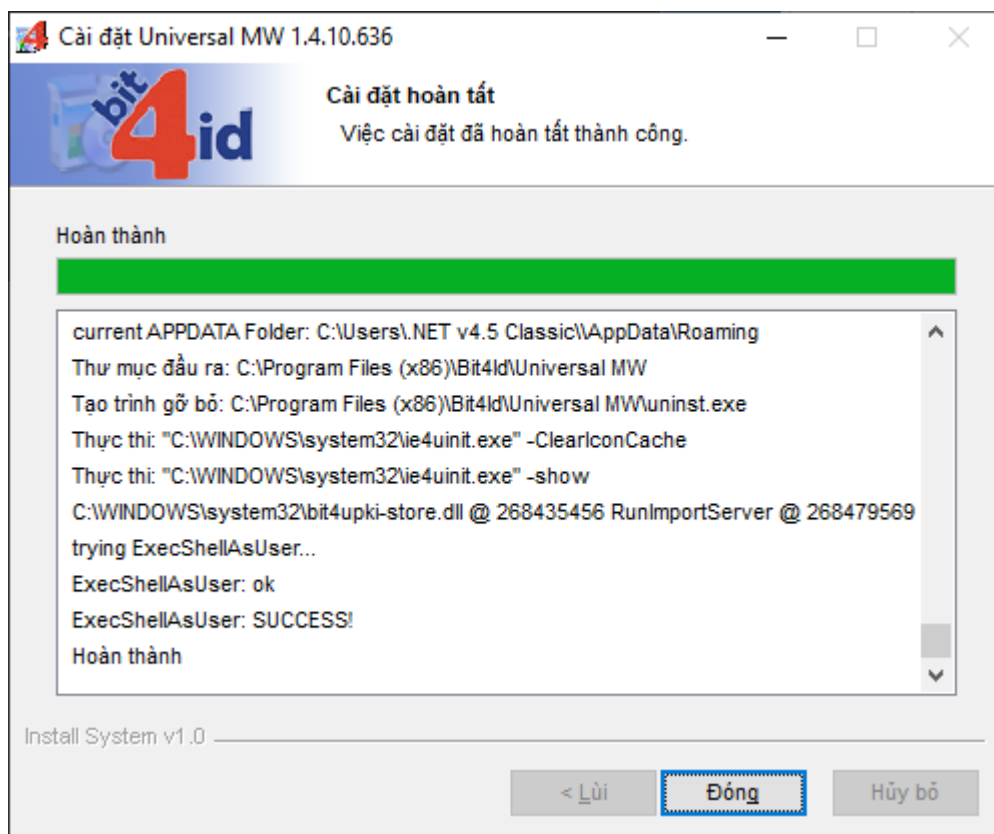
Cài đặt Universal MW 1.4.10.636

bit4id

Cài đặt hoàn tất

Việc cài đặt đã hoàn tất thành công.

Hoàn thành

current APPDATA Folder: C:\Users\.NET v4.5 Classic\\AppData\Roaming
Thư mục đầu ra: C:\Program Files (x86)\Bit4Id\Universal MW
Tạo trình gỡ bỏ: C:\Program Files (x86)\Bit4Id\Universal MW\uninst.exe
Thực thi: "C:\WINDOWS\system32\ie4uinit.exe" -ClearIconCache
Thực thi: "C:\WINDOWS\system32\ie4uinit.exe" -show
C:\WINDOWS\system32\bit4upki-store.dll @ 268435456 RunImportServer @ 268479569
trying ExecShellAsUser...
ExecShellAsUser: ok
ExecShellAsUser: SUCCESS!
Hoàn thành

Install System v1.0

< Lùi | Đóng | Hủy bỏ